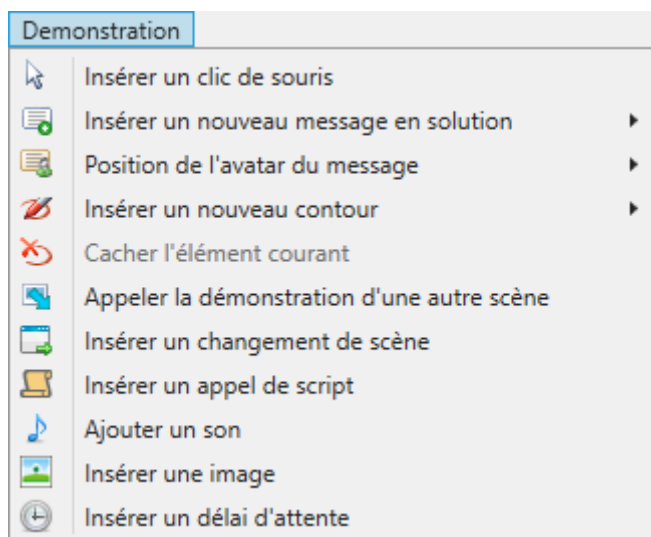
Demonstration

Insérer un clic de souris

Insérer un nouveau message en solution

Position de l'avatar du message

Insérer un nouveau contour

Cacher l'élément courant

Appeler la démonstration d'une autre scène

Insérer un changement de scène

Insérer un appel de script

Ajouter un son

Insérer une image

Insérer un délai d'attente